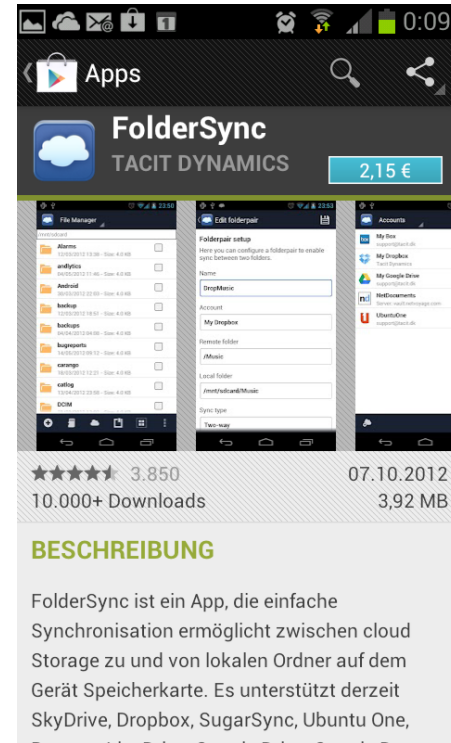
0:09

Apps

FolderSync
TACIT DYNAMICS
2,15 €

File Manager
/mnt/sdcard
Alarms
analytics
Android
backup
backups
bugreports
carango
catlog
DCIM

Edit folderpair
Folderpair setup
Here you can configure a folderpair to enable sync between two folders.
Name
DropMusic
Account
My Dropbox
Remote folder
/Music
Local folder
/mnt/sdcard/Music
Sync type
Two-way

Accounts
My Box
My Dropbox
My Google Drive
NetDocuments
UbuntuOne

3.850
10.000+ Downloads
07.10.2012
3,92 MB

BESCHREIBUNG

FolderSync ist ein App, die einfache Synchronisation ermöglicht zwischen cloud Storage zu und von lokalen Ordner auf dem Gerät Speicherkarte. Es unterstützt derzeit SkyDrive, Dropbox, SugarSync, Ubuntu One,